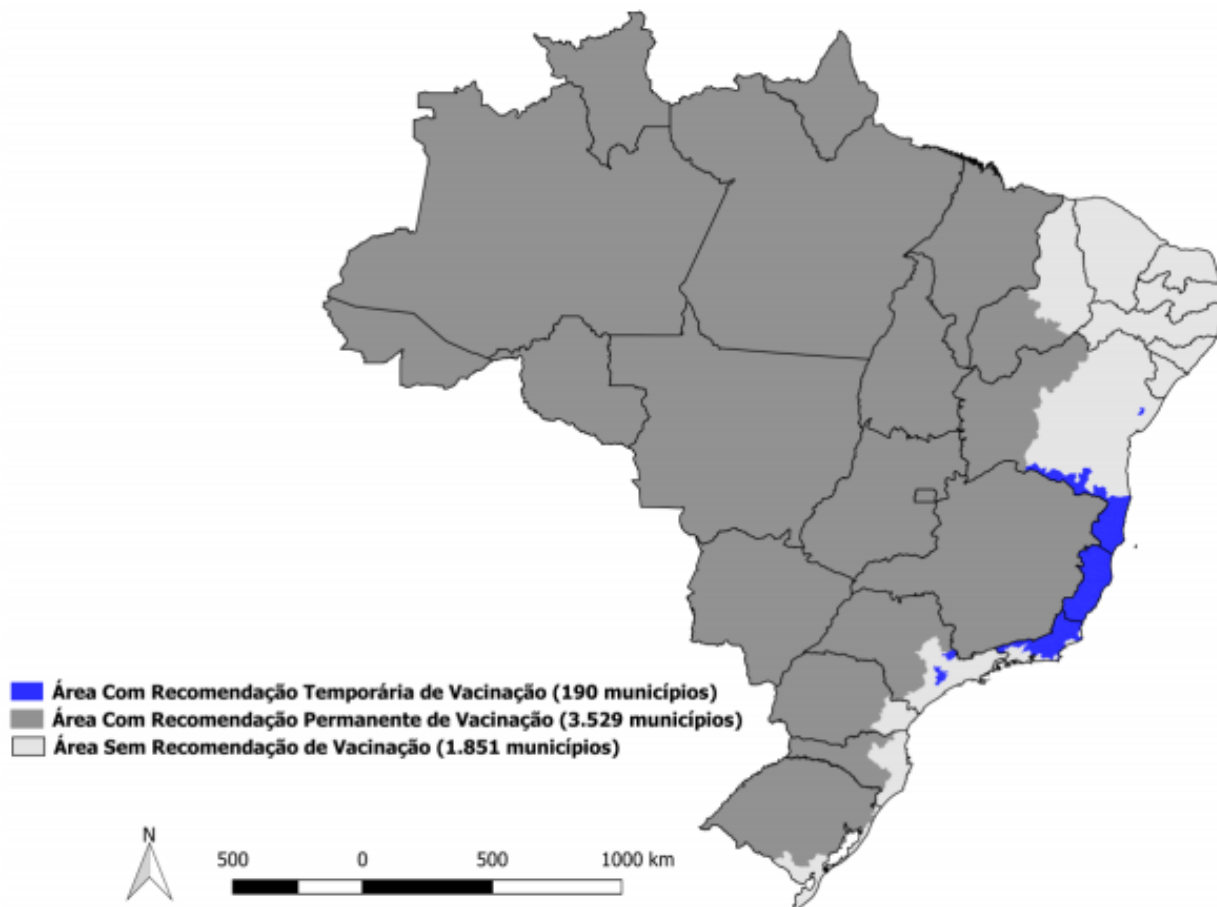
Área Com Recomendação Temporária de Vacinação (190 municípios)
Área Com Recomendação Permanente de Vacinação (3.529 municípios)
Área Sem Recomendação de Vacinação (1.851 municípios)

N

500 0 500 1000 km